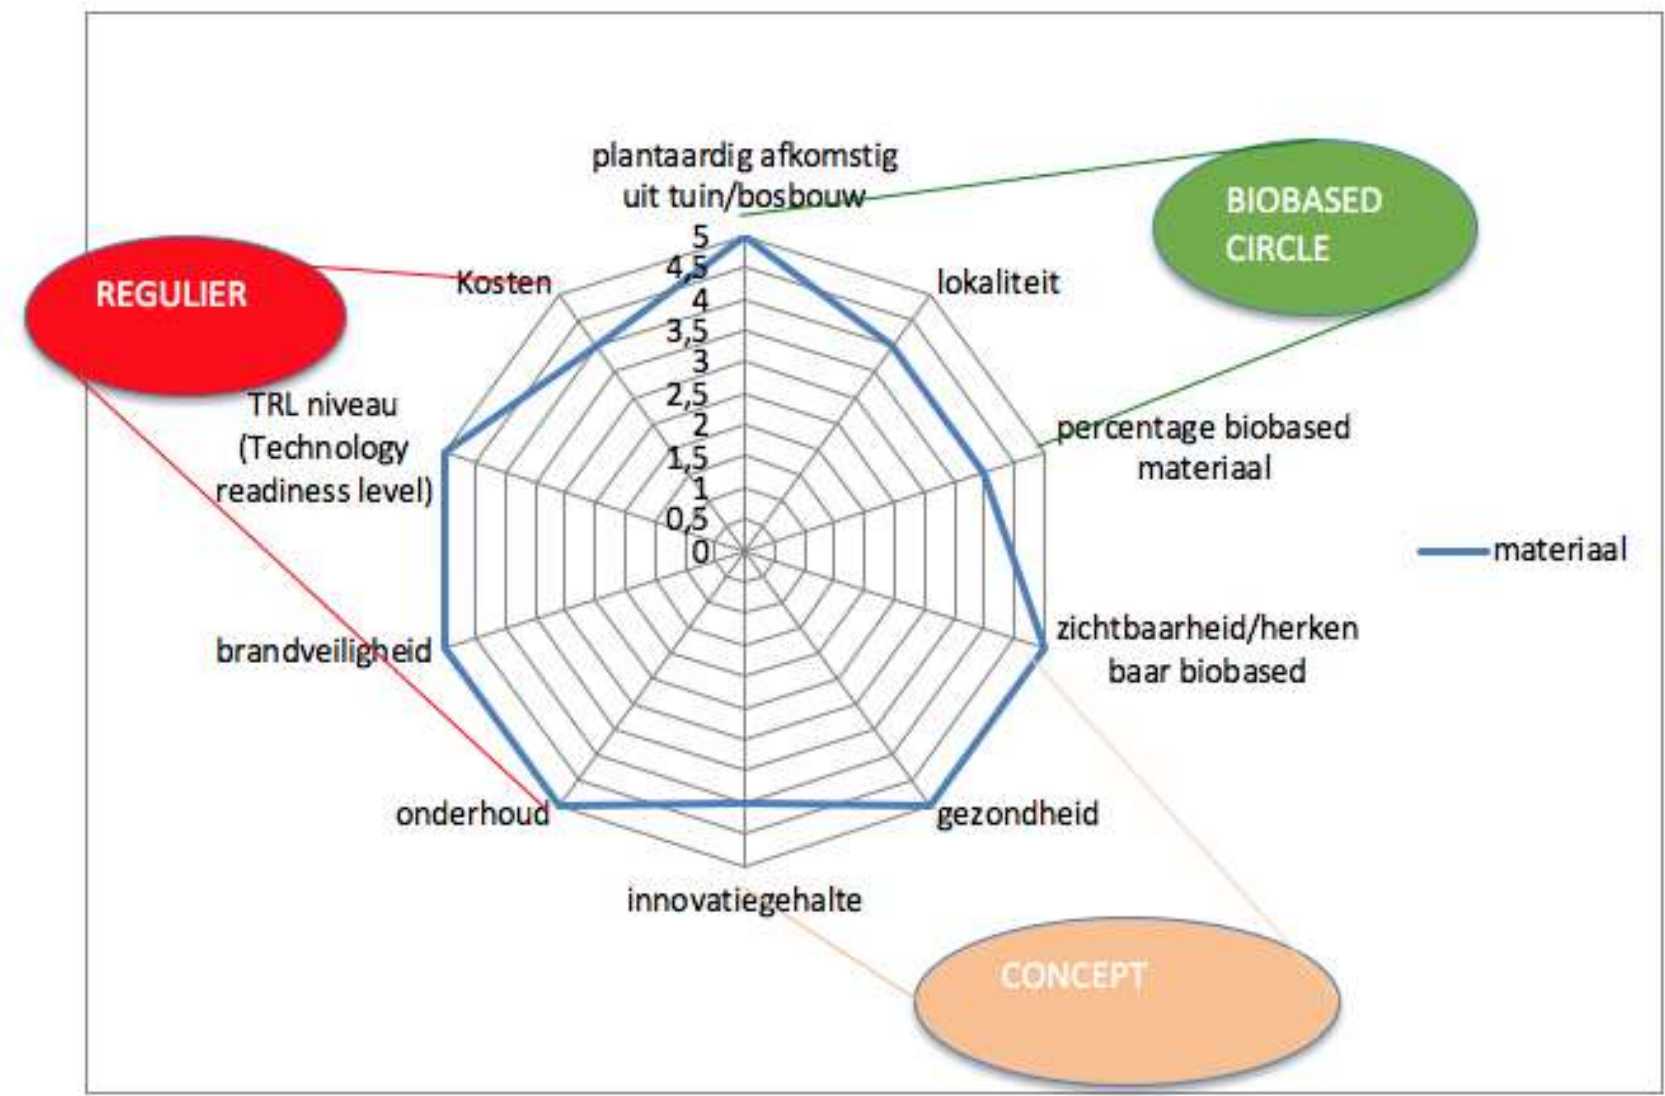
plantaardig afkomstig uit tuin/bosbouw

BIOBASED CIRCLE

REGULIER

Kosten

5
4,5
4
3,5
3
2,5
2
1,5
1
0,5
0

lokaliteit

TRL niveau (Technology readiness level)

percentage biobased materiaal

materiaal

zichtbaarheid/herken baar biobased

brandveiligheid

onderhoud

gezondheid

innovatiegehalte

CONCEPT